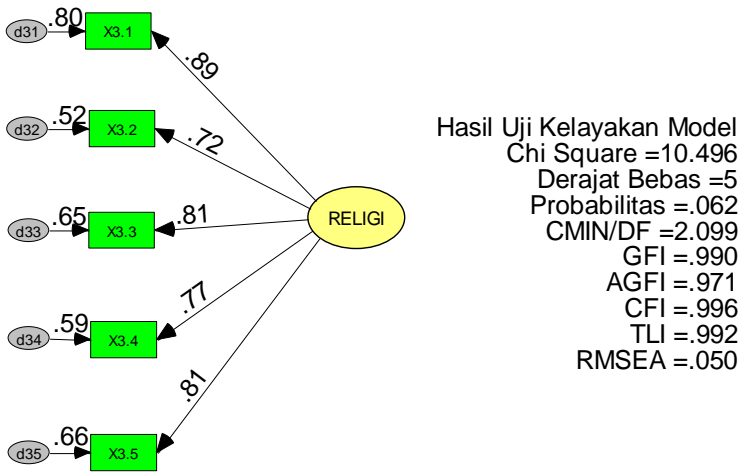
d31 .80 X3.1
d32 .52 X3.2
d33 .65 X3.3
d34 .59 X3.4
d35 .66 X3.5

.89
.72
.81
.77
.81

RELIGI

Hasil Uji Kelayakan Model
Chi Square =10.496
Derajat Bebas =5
Probabilitas =.062
CMIN/DF =2.099
GFI =.990
AGFI =.971
CFI =.996
TLI =.992
RMSEA =.050